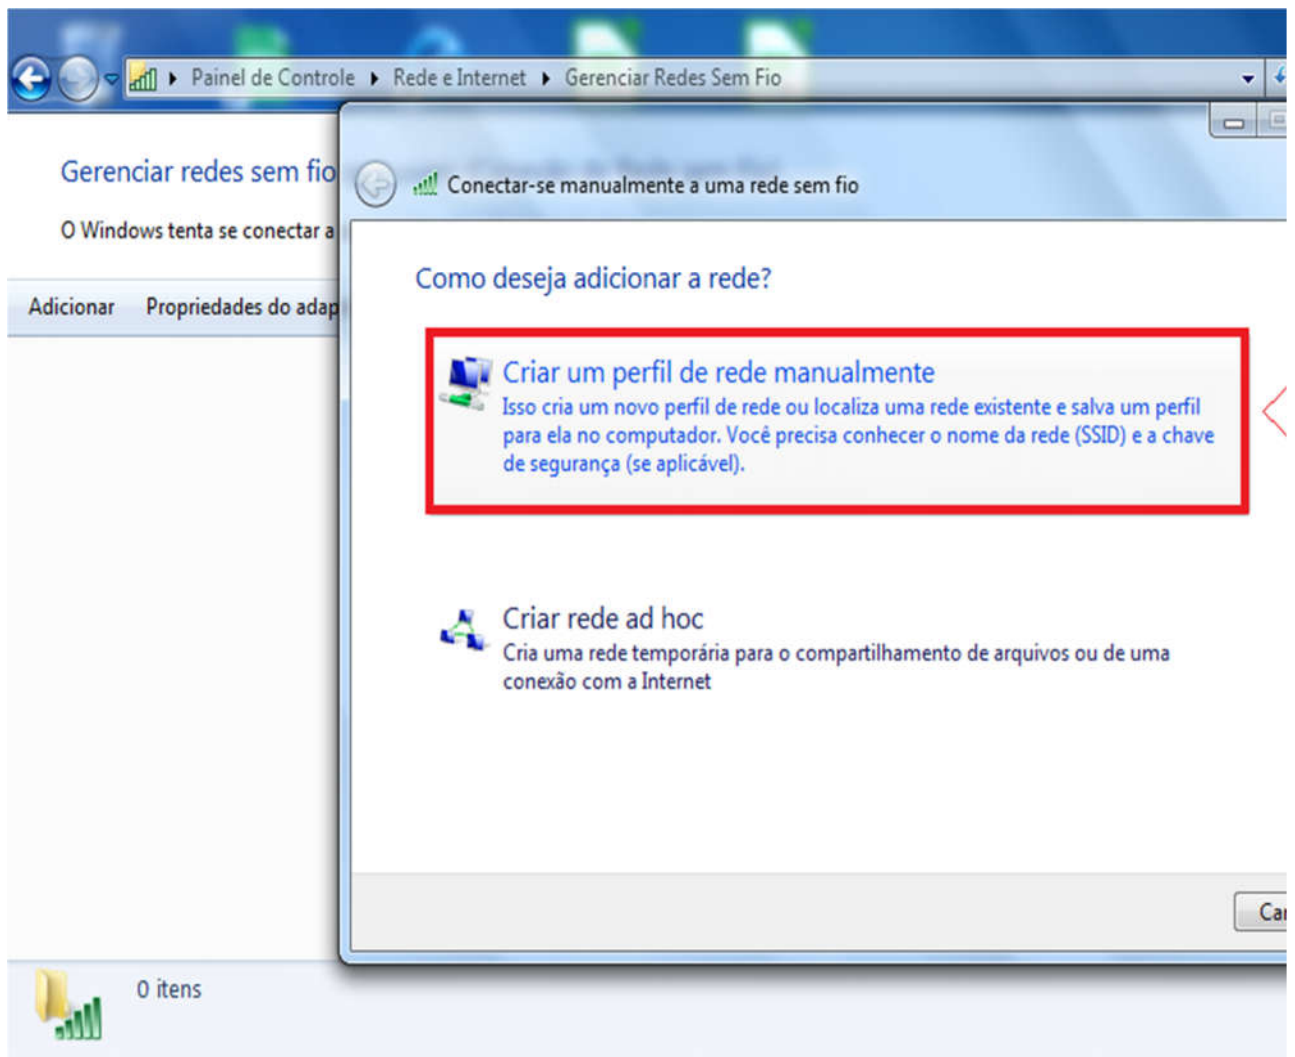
Painel de Controle ▸ Rede e Internet ▸ Gerenciar Redes Sem Fio

Gerenciar redes sem fio

O Windows tenta se conectar a

Adicionar Propriedades do adap

Conectar-se manualmente a uma rede sem fio

Como deseja adicionar a rede?

Criar um perfil de rede manualmente
Isso cria um novo perfil de rede ou localiza uma rede existente e salva um perfil para ela no computador. Você precisa conhecer o nome da rede (SSID) e a chave de segurança (se aplicável).

Criar rede ad hoc
Cria uma rede temporária para o compartilhamento de arquivos ou de uma conexão com a Internet

Ca

0 itens